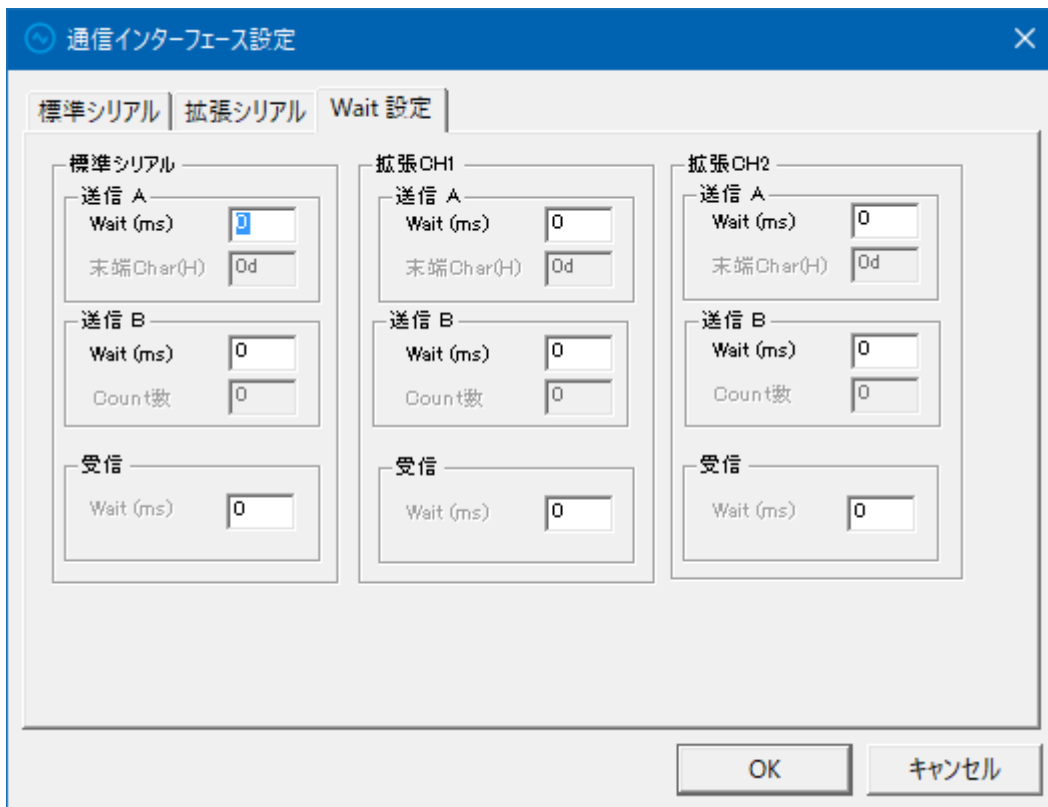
通信インターフェース設定

×

標準シリアル | 拡張シリアル | Wait 設定

標準シリアル

送信 A

Wait (ms) 0

末端Char(H) 0d

送信 B

Wait (ms) 0

Count数 0

受信

Wait (ms) 0

拡張CH1

送信 A

Wait (ms) 0

末端Char(H) 0d

送信 B

Wait (ms) 0

Count数 0

受信

Wait (ms) 0

拡張CH2

送信 A

Wait (ms) 0

末端Char(H) 0d

送信 B

Wait (ms) 0

Count数 0

受信

Wait (ms) 0

OK

キャンセル